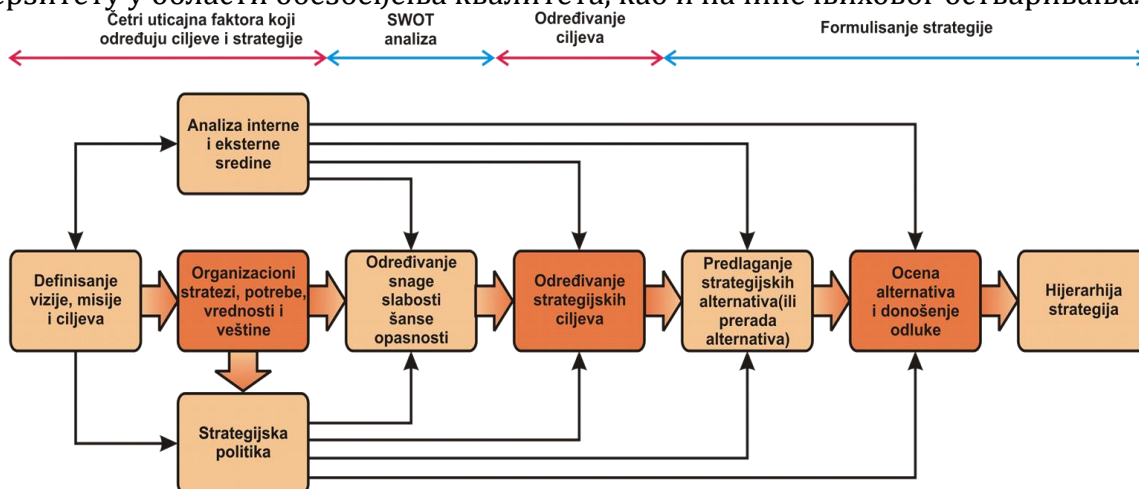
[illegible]

Četri uticajna faktora koji određuju ciljeve i strategije

SWOT analiza

Određivanje ciljeva

Formulisanje strategije

Analiza interne i eksterne sredine

Definisanje vizije, misije i ciljeva

Organizacioni stratezi, potrebe, vrednosti i veštine

Određivanje snage slabosti šanse opasnosti

Određivanje strategijskih ciljeva

Predlaganje strategijskih alternativa(ili prerada alternativa)

Ocena alternativa i donošenje odluke

Hijerarhija strategija

Strategijska politika